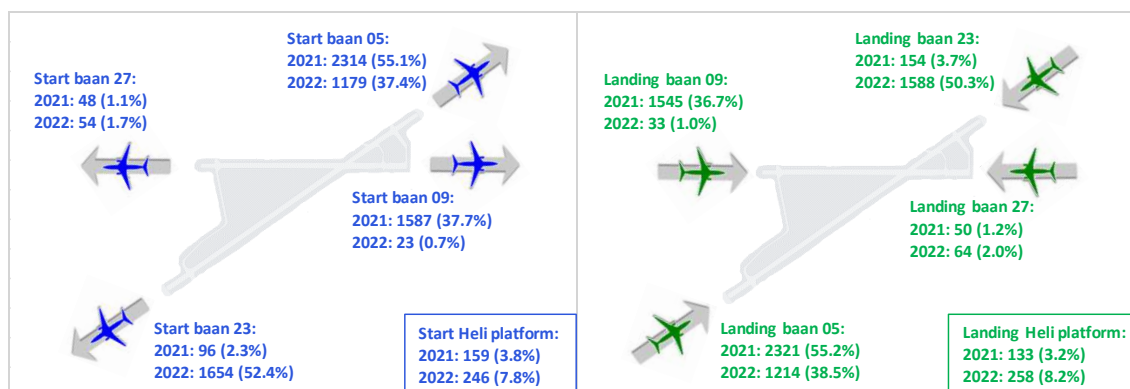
Start baan 27:
2021: 48 (1.1%)
2022: 54 (1.7%)

Start baan 05:
2021: 2314 (55.1%)
2022: 1179 (37.4%)

Start baan 09:
2021: 1587 (37.7%)
2022: 23 (0.7%)

Start baan 23:
2021: 96 (2.3%)
2022: 1654 (52.4%)

Start Heli platform:
2021: 159 (3.8%)
2022: 246 (7.8%)

Landing baan 09:
2021: 1545 (36.7%)
2022: 33 (1.0%)

Landing baan 23:
2021: 154 (3.7%)
2022: 1588 (50.3%)

Landing baan 27:
2021: 50 (1.2%)
2022: 64 (2.0%)

Landing baan 05:
2021: 2321 (55.2%)
2022: 1214 (38.5%)

Landing Heli platform:
2021: 133 (3.2%)
2022: 258 (8.2%)